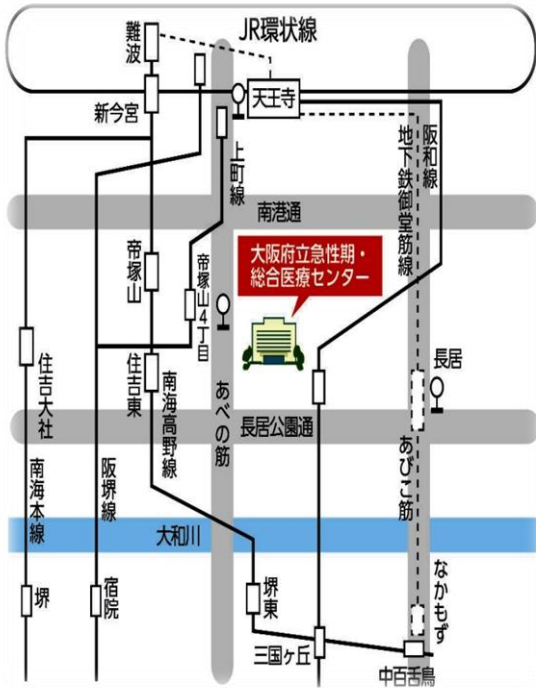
JR環状線

難波

新今宮

天王寺

阪和線

地下鉄御堂筋線

上町線

南港通

大阪府立急性期・総合医療センター

帝塚山

帝塚山4丁目

住吉大社

住吉東

南海高野線

あべの筋

長居

長居公園通

あびこ筋

南海本線

阪堺線

大和川

なかもず

堺

宿院

堺東

三国ヶ丘

中百舌鳥